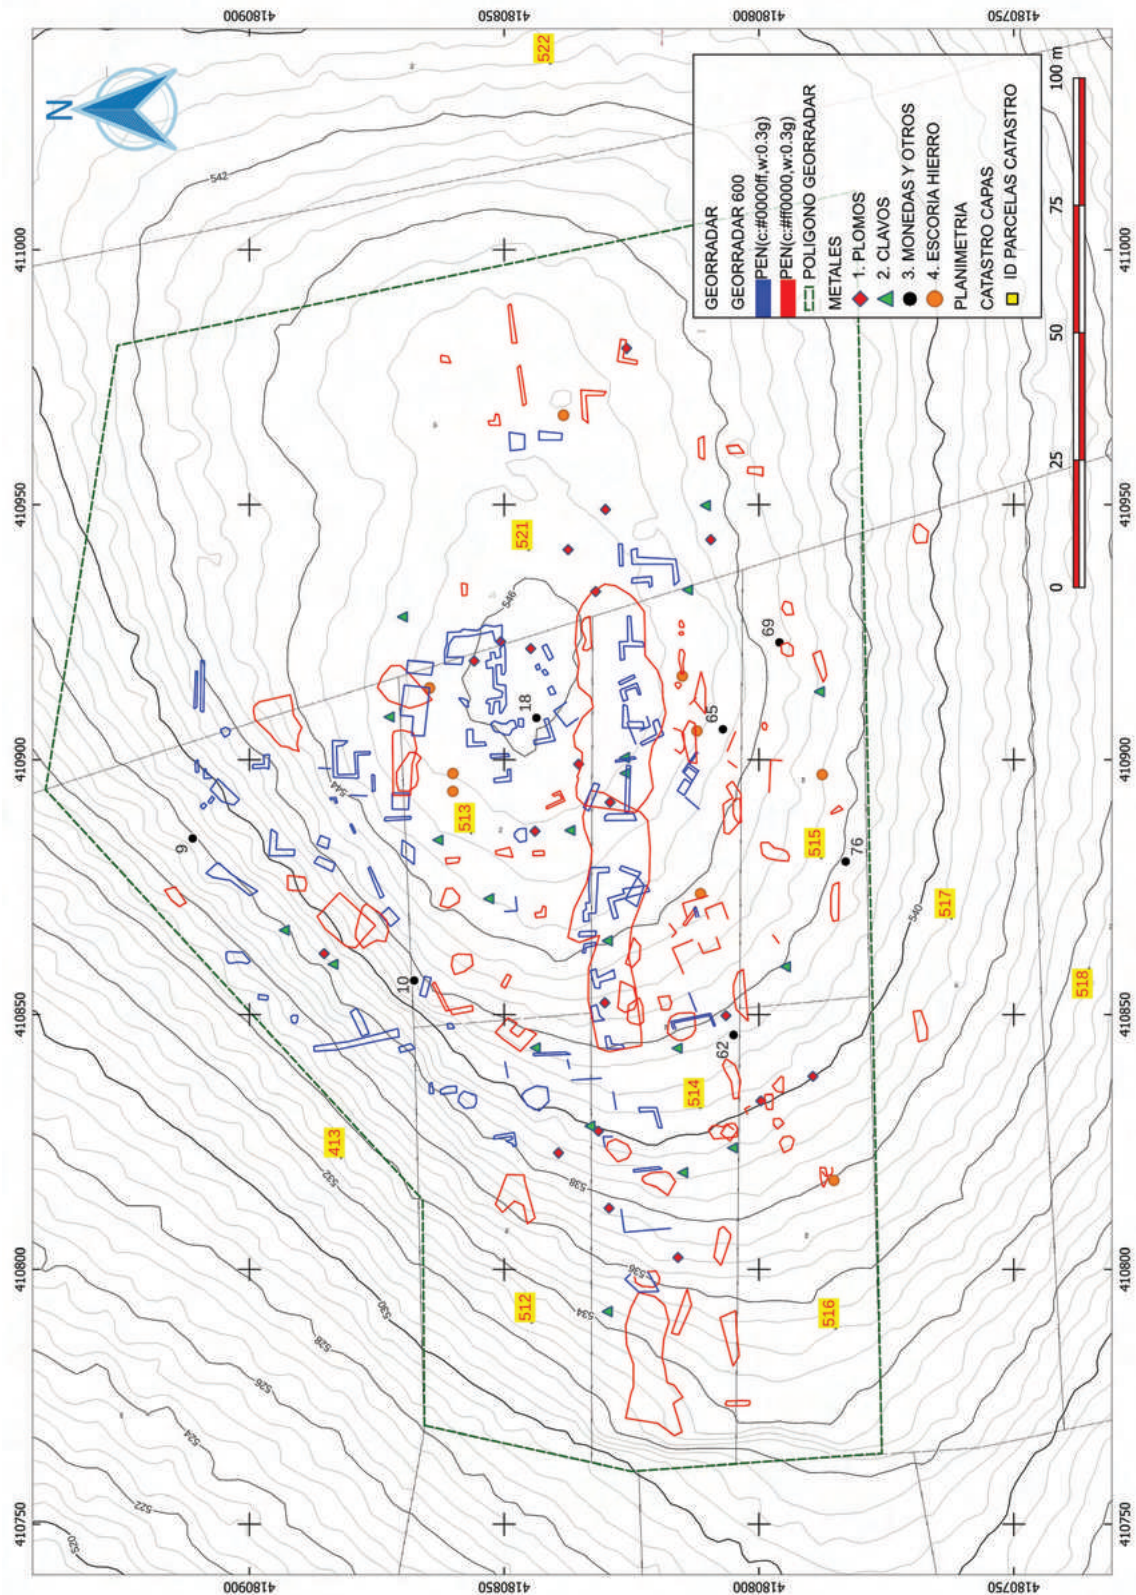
4180900
4180850
4180800
4180750

N

GEORRADAR
GEORRADAR 600
PEN(c:#0000ff,w:0.3g)
PEN(c:#ff0000,w:0.3g)
POLIGONO GEORRADAR
METALES
1. PLOMOS
2. CLAVOS
3. MONEDAS Y OTROS
4. ESCORIA HIERRO
PLANIMETRIA
CATASTRO CAPAS
ID PARCELAS CATASTRO

0 25 50 75 100 m

522
542
521
546
18
69
65
513
515
9
76
517
540
544
10
518
62
514
413
532
538
512
516
536
534
530
528
526
524
522
520

411000
410950
410900
410850
410800
410750